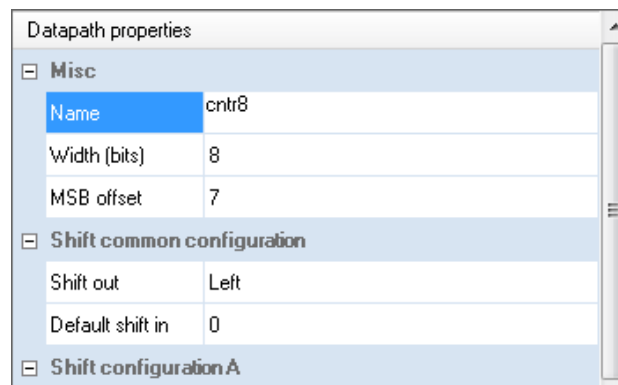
Datapath properties

⊟ Misc

| Name | cntr8 |
|---|---|
| Width (bits) | 8 |
| MSB offset | 7 |

⊟ Shift common configuration

| Shift out | Left |
|---|---|
| Default shift in | 0 |

⊟ Shift configuration A